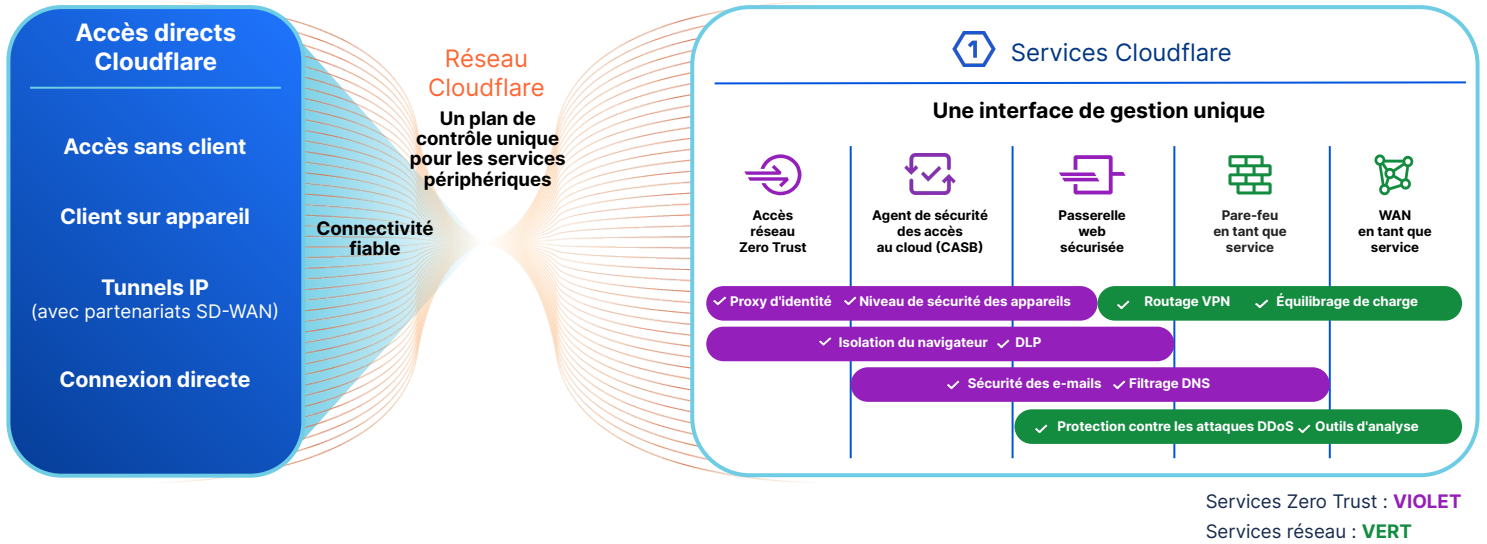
Accès directs Cloudflare

Accès sans client

Client sur appareil

Tunnels IP
(avec partenariats SD-WAN)

Connexion directe

Connectivité fiable

Réseau Cloudflare

Un plan de contrôle unique pour les services périphériques

1 Services Cloudflare

Une interface de gestion unique

Accès réseau Zero Trust

Agent de sécurité des accès au cloud (CASB)

Passerelle web sécurisée

Pare-feu en tant que service

WAN en tant que service

✓ Proxy d'identité ✓ Niveau de sécurité des appareils

✓ Routage VPN ✓ Équilibrage de charge

✓ Isolation du navigateur ✓ DLP

✓ Sécurité des e-mails ✓ Filtrage DNS

✓ Protection contre les attaques DDoS ✓ Outils d'analyse

Services Zero Trust : VIOLET
Services réseau : VERT